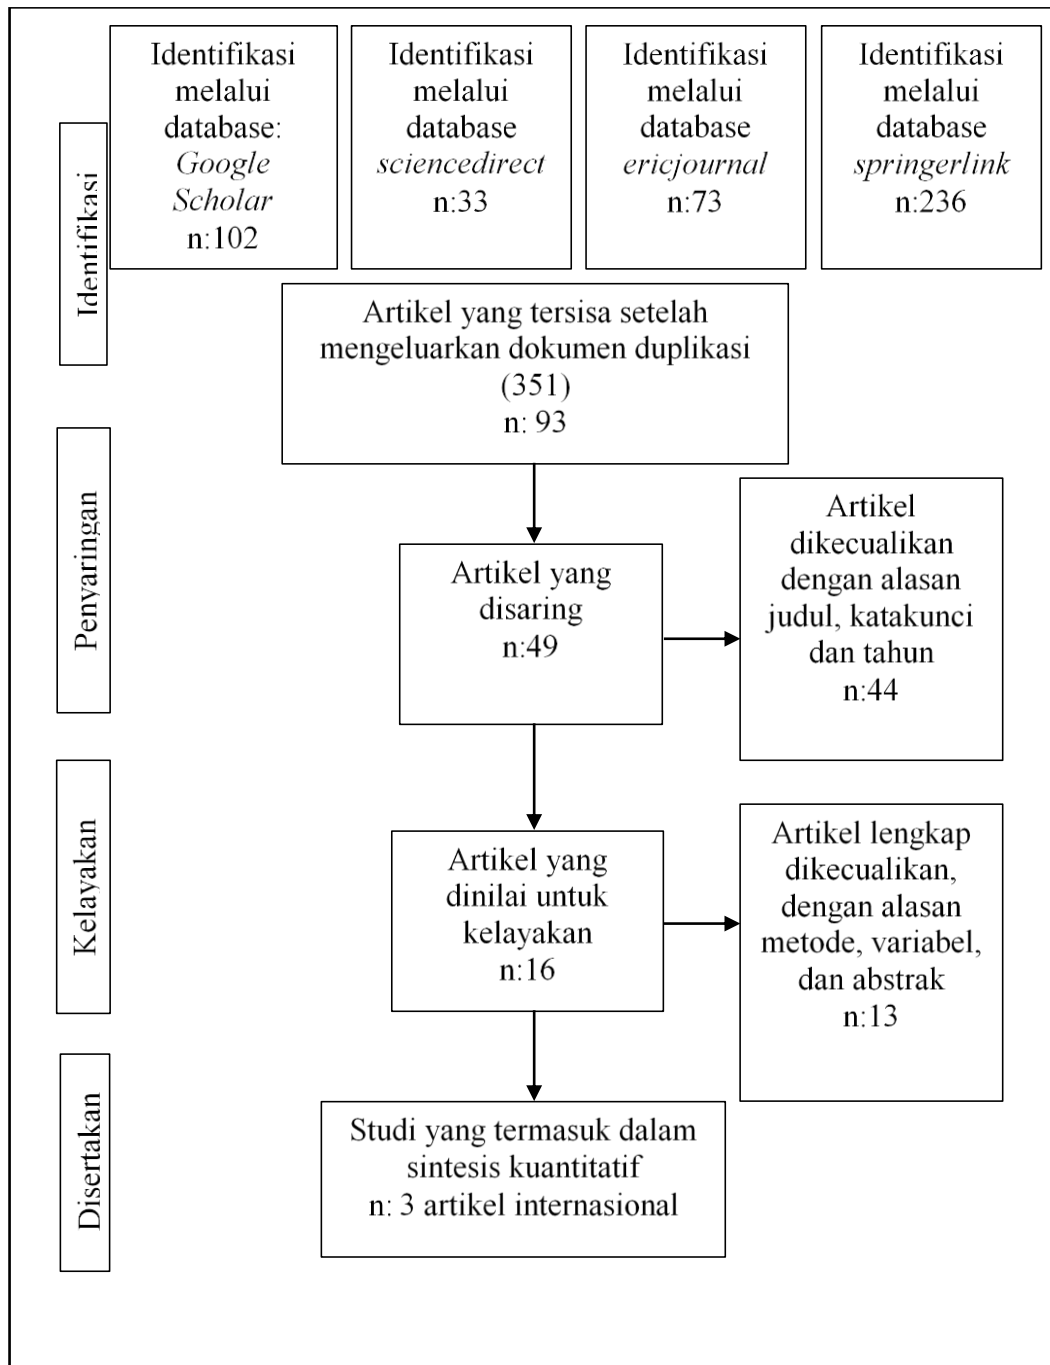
Identifikasi

Identifikasi melalui database: Google Scholar n:102

Identifikasi melalui database sciencedirect n:33

Identifikasi melalui database ericjournal n:73

Identifikasi melalui database springerlink n:236

Artikel yang tersisa setelah mengeluarkan dokumen duplikasi (351) n: 93

Penyaringan

Artikel yang disaring n:49

Artikel dikecualikan dengan alasan judul, katakunci dan tahun n:44

Kelayakan

Artikel yang dinilai untuk kelayakan n:16

Artikel lengkap dikecualikan, dengan alasan metode, variabel, dan abstrak n:13

Disertakan

Studi yang termasuk dalam sintesis kuantitatif n: 3 artikel internasional